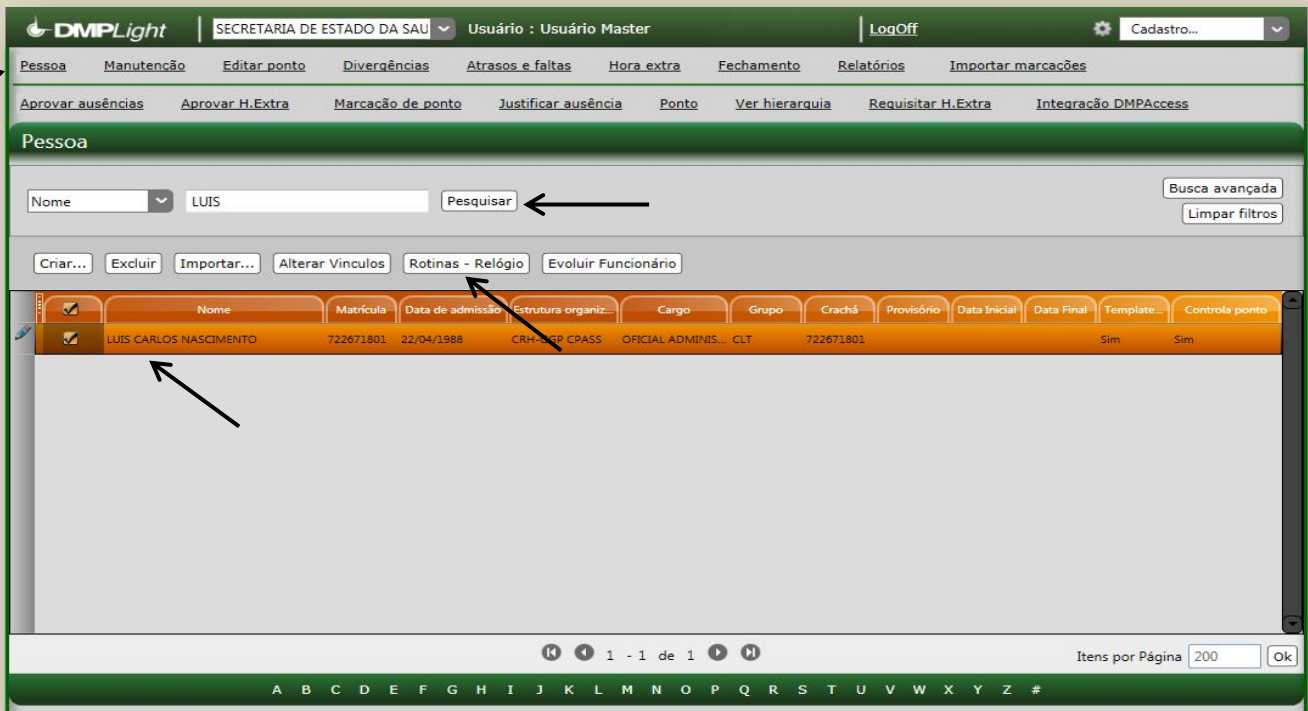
DMPLight SECRETARIA DE ESTADO DA SAU Usuário : Usuário Master LogOff Cadastro...

Pessoa Manutenção Editar ponto Divergências Atrasos e faltas Hora extra Fechamento Relatórios Importar marcações

Aprovar ausências Aprovar H.Extra Marcação de ponto Justificar ausência Ponto Ver hierarquia Requisitar H.Extra Integração DMPAccess

Pessoa

Nome LUIS Pesquisar

Busca avançada
Limpar filtros

Criar... Excluir Importar... Alterar Vinculos Rotinas - Relógio Evoluir Funcionário

| | Nome | Matrícula | Data de admissão | Estrutura organiz... | Cargo | Grupo | Crachá | Provisório | Data Inicial | Data Final | Template... | Controla ponto |
|---|---|---|---|---|---|---|---|---|---|---|---|---|
| | LUIS CARLOS NASCIMENTO | 722671801 | 22/04/1988 | CRH-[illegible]P CPASS | OFICIAL ADMINIS... | CLT | 722671801 | | | | Sim | Sim |

1 - 1 de 1

Itens por Página 200 Ok

A B C D E F G H I J K L M N O P Q R S T U V W X Y Z #